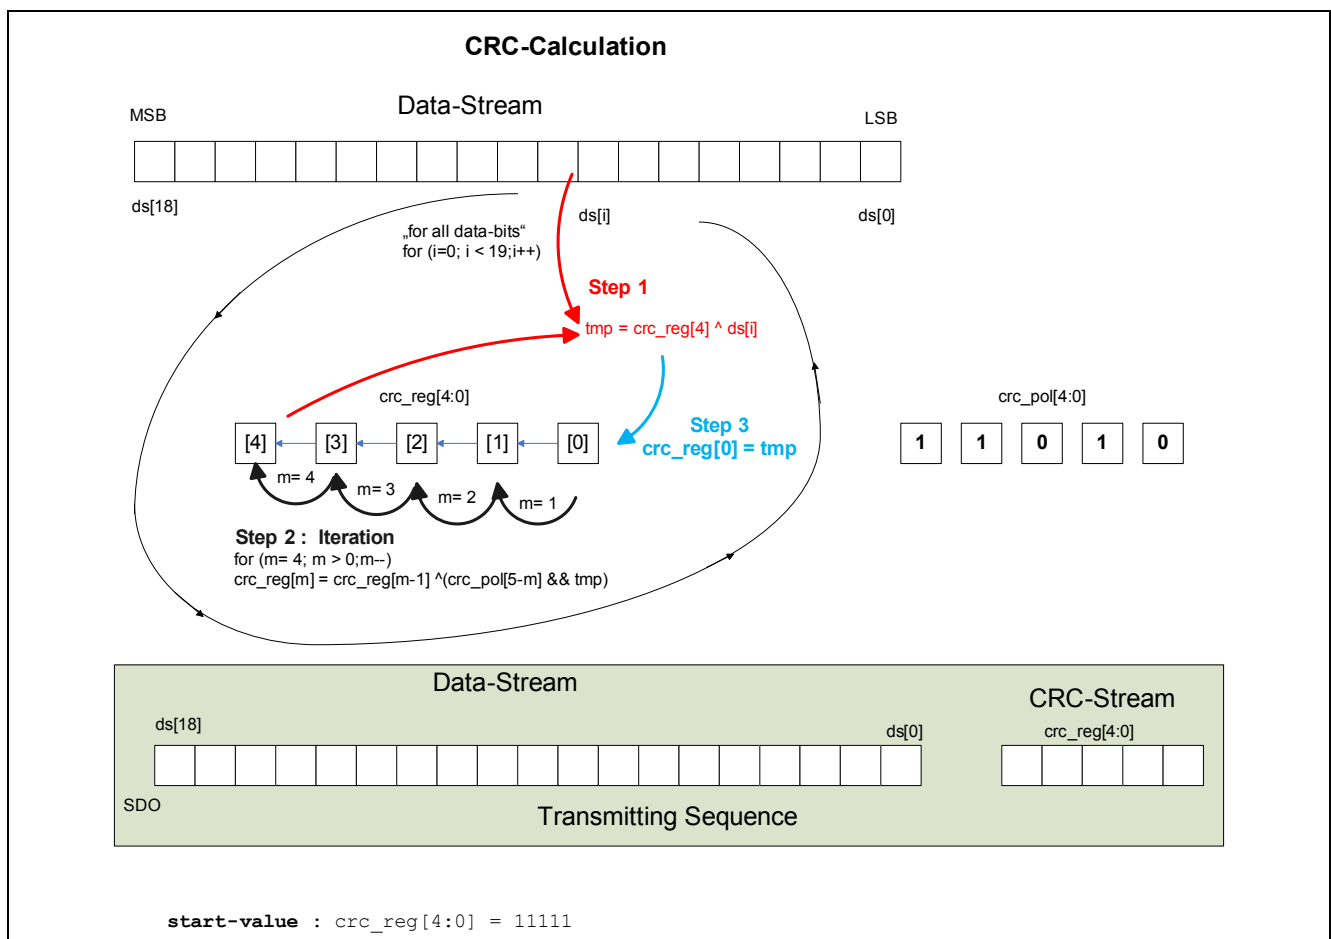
CRC-Calculation

MSB

Data-Stream

LSB

ds[18]

„for all data-bits“
for (i=0; i < 19;i++)

ds[i]

ds[0]

Step 1

tmp = crc_reg[4] ^ ds[i]

crc_reg[4:0]

[4] [3] [2] [1] [0]

Step 3
crc_reg[0] = tmp

crc_pol[4:0]

1 1 0 1 0

m= 4 m= 3 m= 2 m= 1

Step 2 : Iteration
for (m= 4; m > 0;m--)
crc_reg[m] = crc_reg[m-1] ^(crc_pol[5-m] && tmp)

Data-Stream

CRC-Stream

ds[18]

ds[0]

crc_reg[4:0]

SDO

Transmitting Sequence

start-value : crc_reg[4:0] = 11111